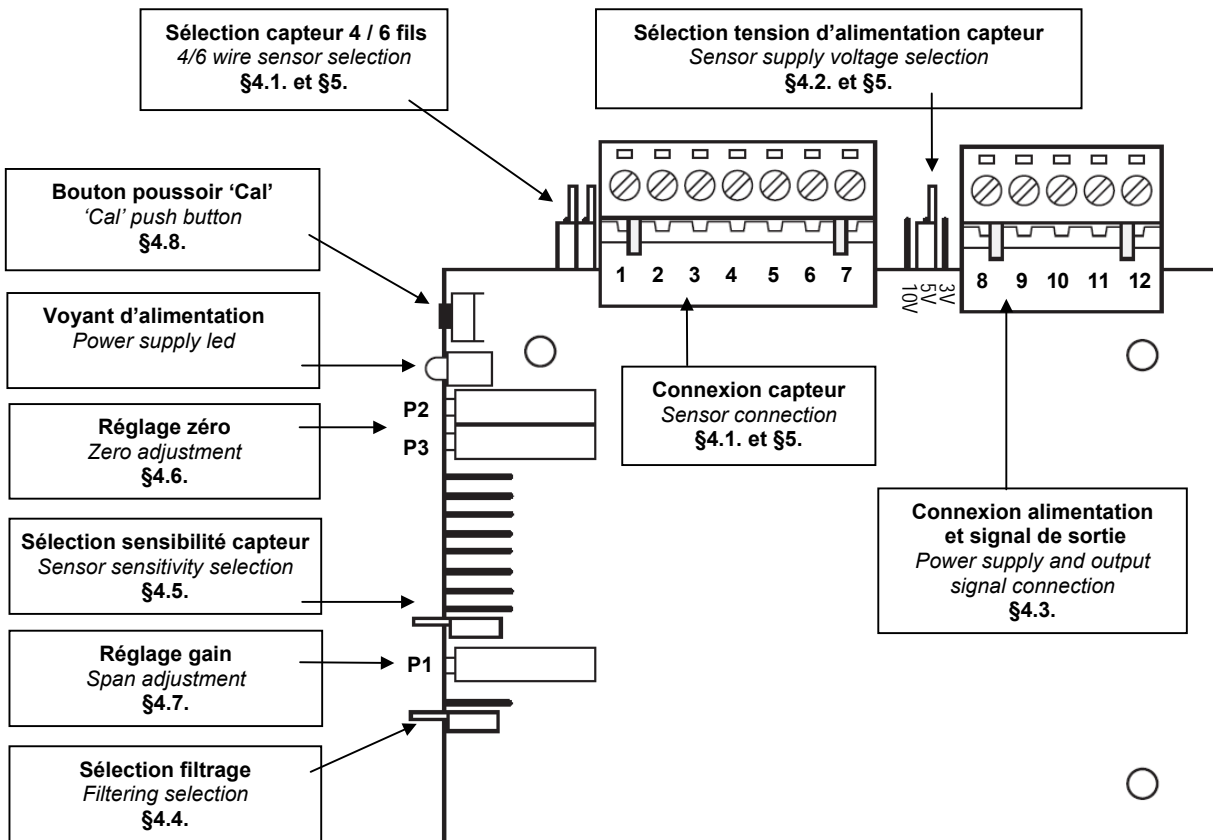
Sélection capteur 4 / 6 fils
4/6 wire sensor selection
§4.1. et §5.

Sélection tension d'alimentation capteur
Sensor supply voltage selection
§4.2. et §5.

Bouton poussoir 'Cal'
'Cal' push button
§4.8.

1 2 3 4 5 6 7

3V
5V
10V

8 9 10 11 12

Voyant d'alimentation
Power supply led

Connexion capteur
Sensor connection
§4.1. et §5.

P2
Réglage zéro
Zero adjustment
§4.6.
P3

Connexion alimentation et signal de sortie
Power supply and output signal connection
§4.3.

Sélection sensibilité capteur
Sensor sensitivity selection
§4.5.

Réglage gain
Span adjustment
§4.7.
P1

Sélection filtrage
Filtering selection
§4.4.